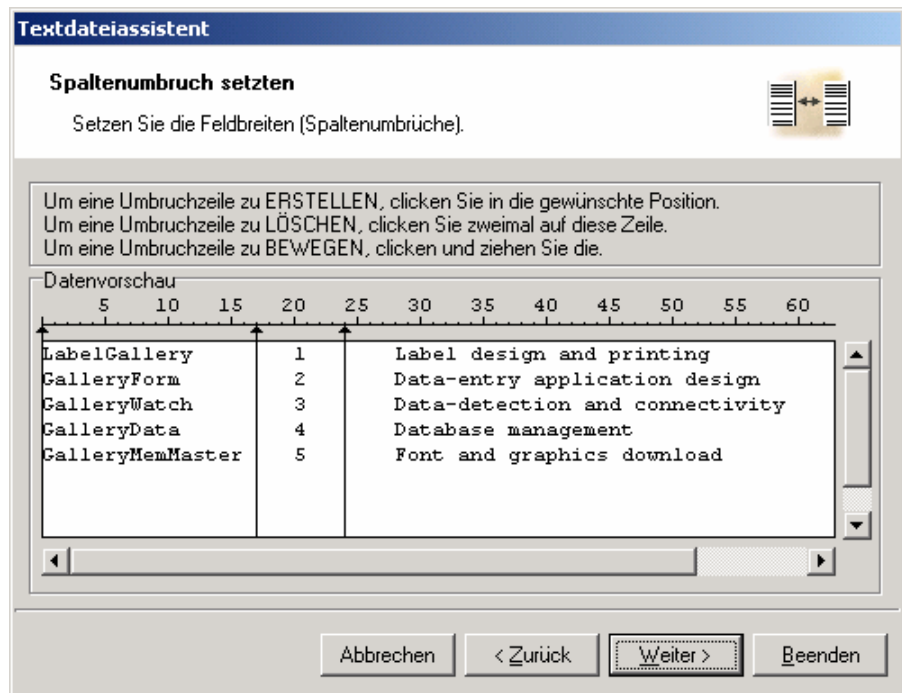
Textdateiassistent

Spaltenumbruch setzten

Setzen Sie die Feldbreiten (Spaltenumbrüche).

Um eine Umbruchzeile zu ERSTELLEN, clicken Sie in die gewünschte Position.
Um eine Umbruchzeile zu LÖSCHEN, clicken Sie zweimal auf diese Zeile.
Um eine Umbruchzeile zu BEWEGEN, clicken und ziehen Sie die.

Datenvorschau

5 10 15 20 25 30 35 40 45 50 55 60

| | | |
|---|---|---|
| LabelGallery | 1 | Label design and printing |
| GalleryForm | 2 | Data-entry application design |
| GalleryWatch | 3 | Data-detection and connectivity |
| GalleryData | 4 | Database management |
| GalleryMemMaster | 5 | Font and graphics download |

Abbrechen   < Zurück   Weiter >   Beenden